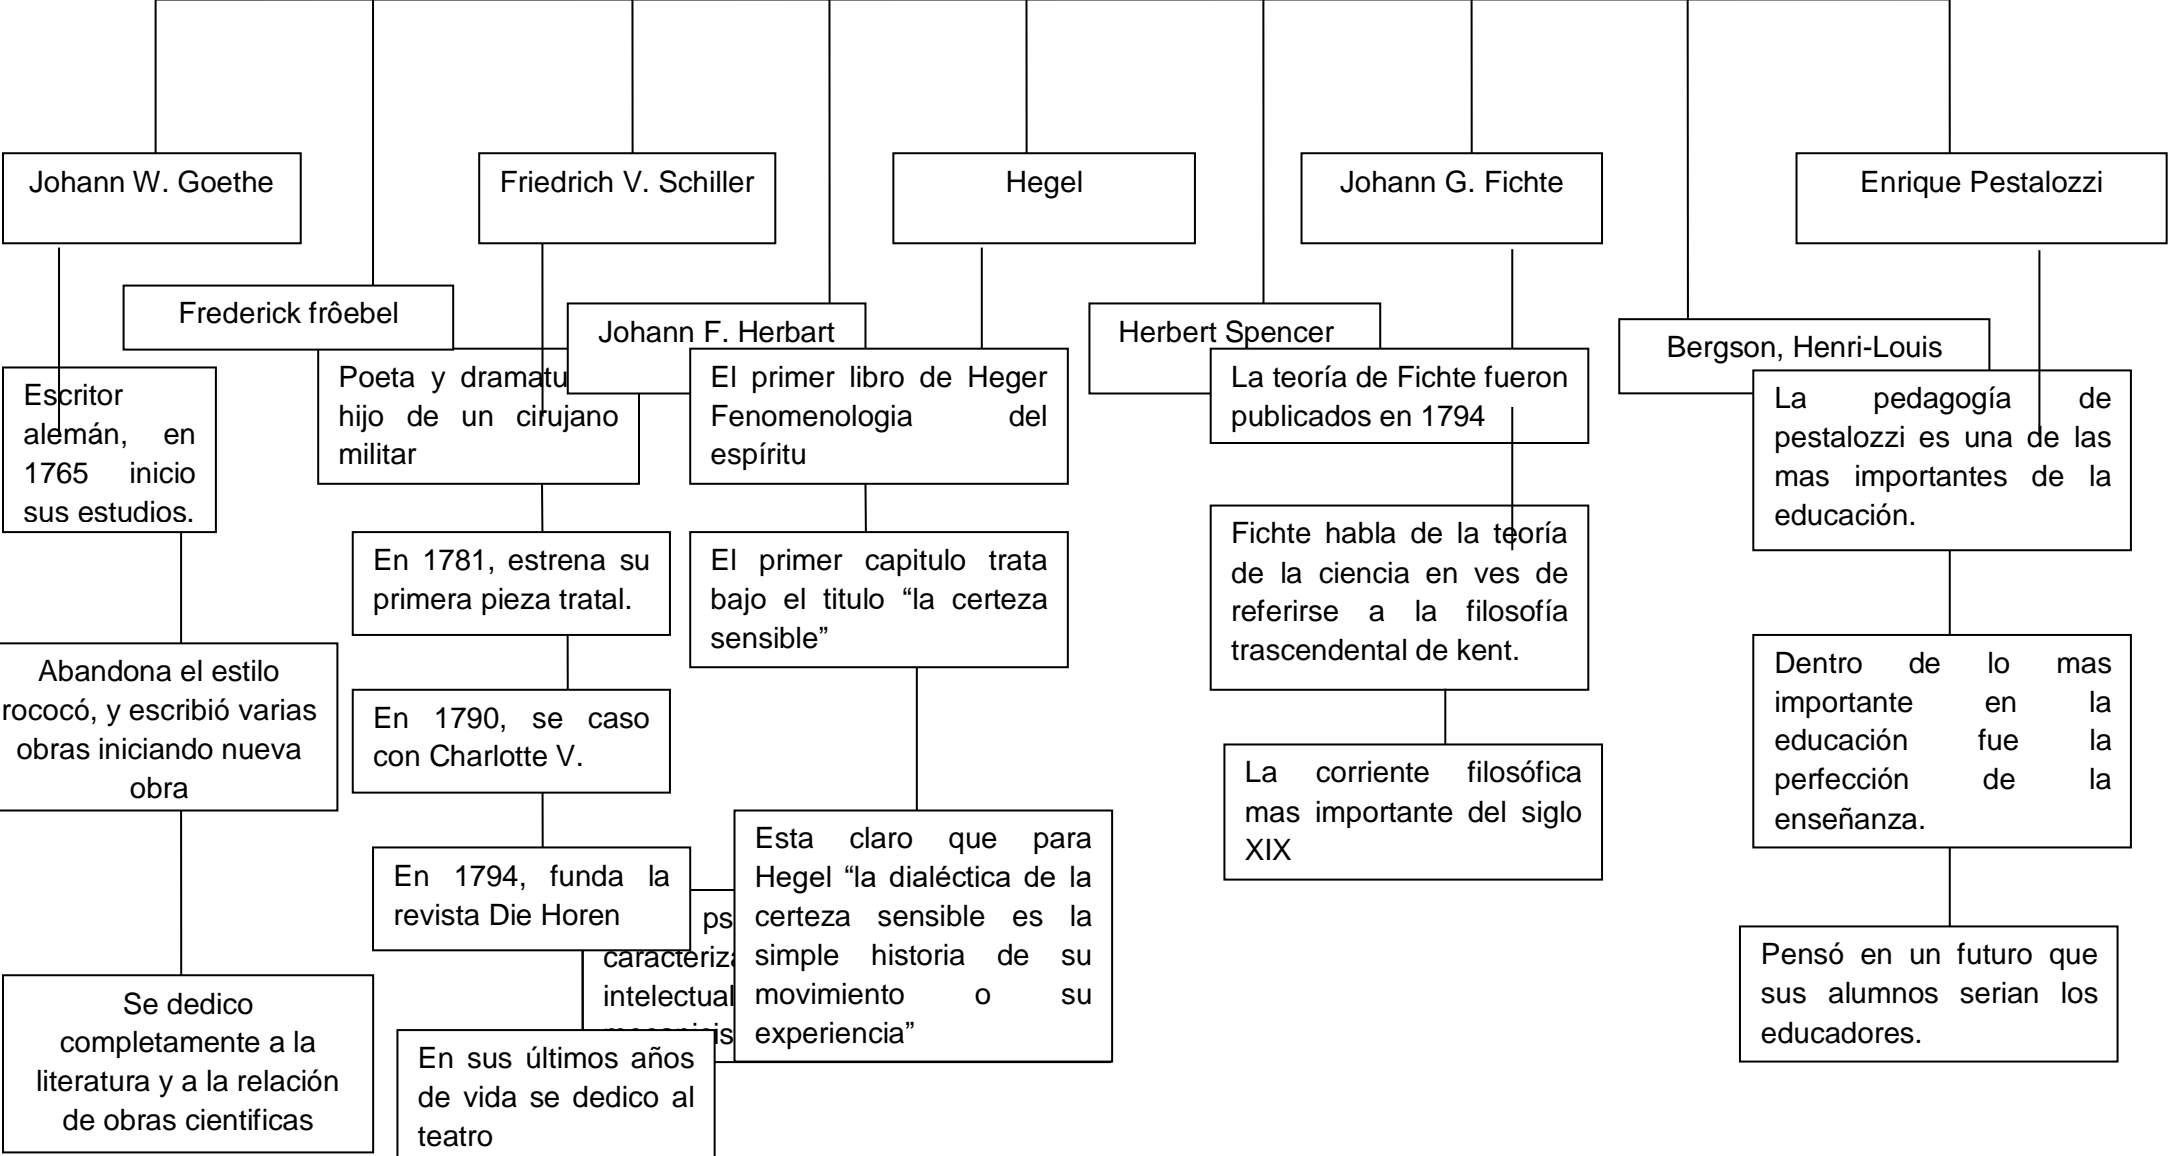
Johann W. Goethe

Friedrich V. Schiller

Hegel

Johann G. Fichte

Enrique Pestalozzi

Frederick frôebel

Johann F. Herbart

Herbert Spencer

Bergson, Henri-Louis

Escritor alemán, en 1765 inicio sus estudios.

Poeta y dramatu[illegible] hijo de un cirujano militar

El primer libro de Heger Fenomenologia del espíritu

La teoría de Fichte fueron publicados en 1794

La pedagogía de pestalozzi es una de las mas importantes de la educación.

Abandona el estilo rococó, y escribió varias obras iniciando nueva obra

En 1781, estrena su primera pieza tratal.

El primer capitulo trata bajo el titulo "la certeza sensible"

Fichte habla de la teoría de la ciencia en ves de referirse a la filosofía trascendental de kent.

Dentro de lo mas importante en la educación fue la perfección de la enseñanza.

En 1790, se caso con Charlotte V.

La corriente filosófica mas importante del siglo XIX

Se dedico completamente a la literatura y a la relación de obras cientificas

En 1794, funda la revista Die Horen

ps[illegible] caracteriza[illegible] intelectual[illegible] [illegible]

Esta claro que para Hegel "la dialéctica de la certeza sensible es la simple historia de su movimiento o su experiencia"

En sus últimos años de vida se dedico al teatro

Pensó en un futuro que sus alumnos serian los educadores.